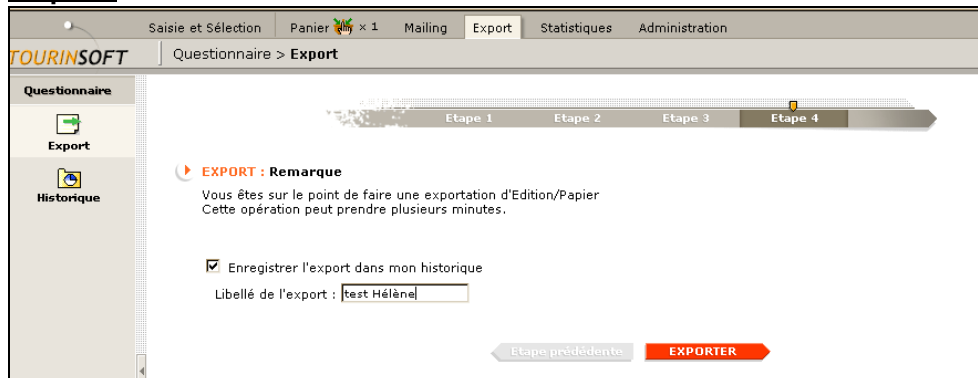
Saisie et Sélection | Panier × 1 | Mailing | Export | Statistiques | Administration

TOURINSOFT | Questionnaire > Export

Questionnaire

Export

Historique

Etape 1 | Etape 2 | Etape 3 | Etape 4

EXPORT : Remarque

Vous êtes sur le point de faire une exportation d'Edition/Papier
Cette opération peut prendre plusieurs minutes.

Enregistrer l'export dans mon historique

Libellé de l'export : test Hélène

Etape précédente | EXPORTER